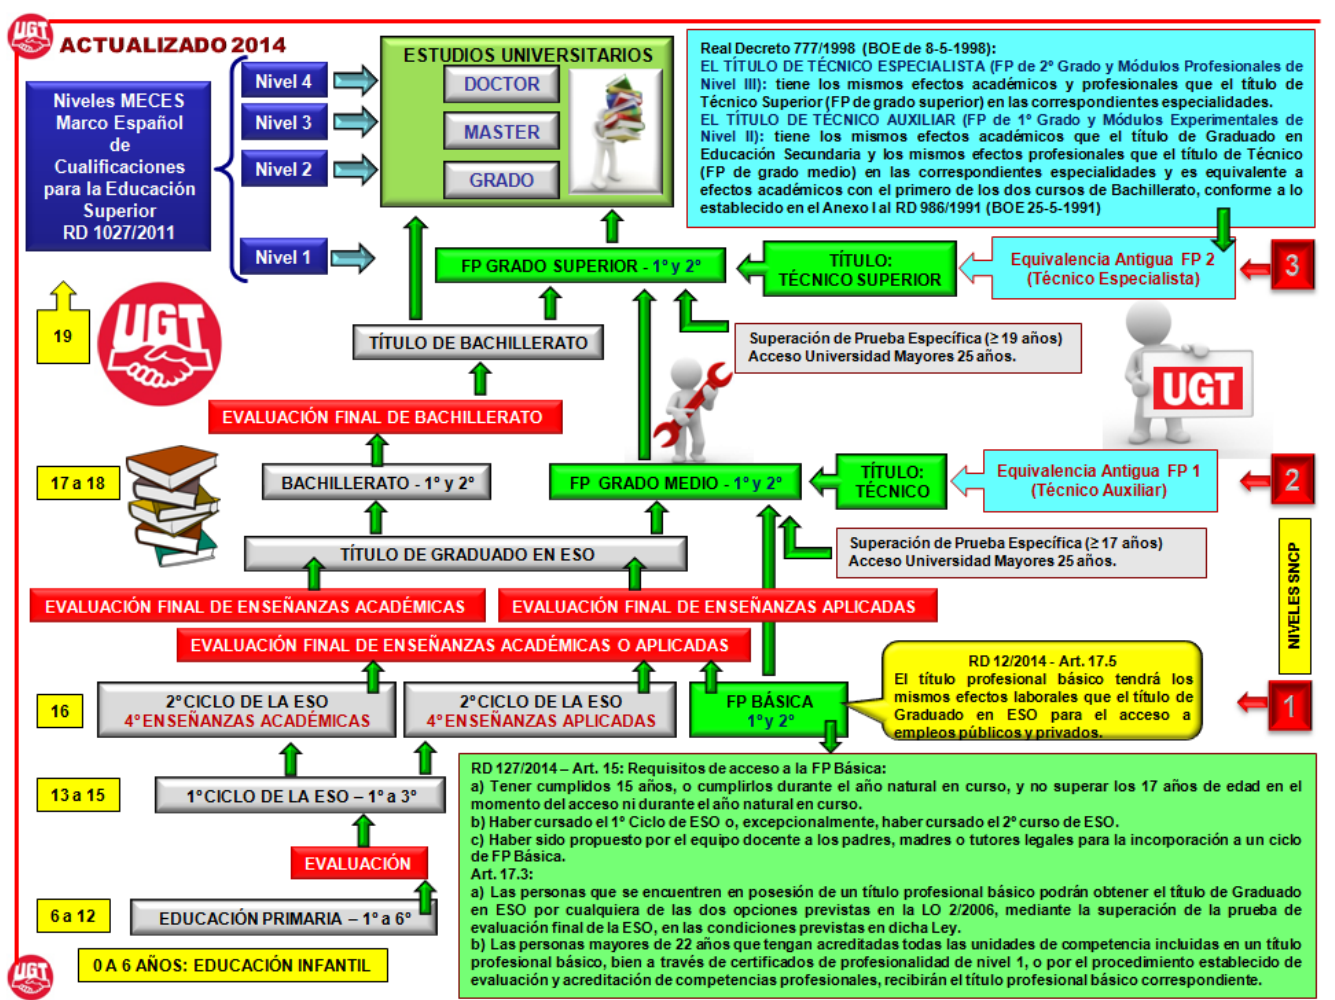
UGT ACTUALIZADO 2014

Niveles MECES Marco Español de Cualificaciones para la Educación Superior RD 1027/2011

Nivel 4
Nivel 3
Nivel 2
Nivel 1

ESTUDIOS UNIVERSITARIOS
DOCTOR
MASTER
GRADO

Real Decreto 777/1998 (BOE de 8-5-1998):
EL TÍTULO DE TÉCNICO ESPECIALISTA (FP de 2º Grado y Módulos Profesionales de Nivel III): tiene los mismos efectos académicos y profesionales que el título de Técnico Superior (FP de grado superior) en las correspondientes especialidades.
EL TÍTULO DE TÉCNICO AUXILIAR (FP de 1º Grado y Módulos Experimentales de Nivel II): tiene los mismos efectos académicos que el título de Graduado en Educación Secundaria y los mismos efectos profesionales que el título de Técnico (FP de grado medio) en las correspondientes especialidades y es equivalente a efectos académicos con el primero de los dos cursos de Bachillerato, conforme a lo establecido en el Anexo I al RD 986/1991 (BOE 25-5-1991)

FP GRADO SUPERIOR - 1º y 2º
TÍTULO: TÉCNICO SUPERIOR
Equivalencia Antigua FP 2 (Técnico Especialista)
3

19
UGT

TÍTULO DE BACHILLERATO
Superación de Prueba Específica (≥19 años) Acceso Universidad Mayores 25 años.
UGT

EVALUACIÓN FINAL DE BACHILLERATO

17 a 18
BACHILLERATO - 1º y 2º
FP GRADO MEDIO - 1º y 2º
TÍTULO: TÉCNICO
Equivalencia Antigua FP 1 (Técnico Auxiliar)
2

TÍTULO DE GRADUADO EN ESO
Superación de Prueba Específica (≥17 años) Acceso Universidad Mayores 25 años.
NIVELES SNCP

EVALUACIÓN FINAL DE ENSEÑANZAS ACADÉMICAS
EVALUACIÓN FINAL DE ENSEÑANZAS APLICADAS
EVALUACIÓN FINAL DE ENSEÑANZAS ACADÉMICAS O APLICADAS

RD 12/2014 - Art. 17.5
El título profesional básico tendrá los mismos efectos laborales que el título de Graduado en ESO para el acceso a empleos públicos y privados.

16
2º CICLO DE LA ESO 4º ENSEÑANZAS ACADÉMICAS
2º CICLO DE LA ESO 4º ENSEÑANZAS APLICADAS
FP BÁSICA 1º y 2º
1

13 a 15
1º CICLO DE LA ESO – 1º a 3º
EVALUACIÓN
6 a 12
EDUCACIÓN PRIMARIA – 1º a 6º
0 A 6 AÑOS: EDUCACIÓN INFANTIL
UGT

RD 127/2014 – Art. 15: Requisitos de acceso a la FP Básica:
a) Tener cumplidos 15 años, o cumplirlos durante el año natural en curso, y no superar los 17 años de edad en el momento del acceso ni durante el año natural en curso.
b) Haber cursado el 1º Ciclo de ESO o, excepcionalmente, haber cursado el 2º curso de ESO.
c) Haber sido propuesto por el equipo docente a los padres, madres o tutores legales para la incorporación a un ciclo de FP Básica.
Art. 17.3:
a) Las personas que se encuentren en posesión de un título profesional básico podrán obtener el título de Graduado en ESO por cualquiera de las dos opciones previstas en la LO 2/2006, mediante la superación de la prueba de evaluación final de la ESO, en las condiciones previstas en dicha Ley.
b) Las personas mayores de 22 años que tengan acreditadas todas las unidades de competencia incluidas en un título profesional básico, bien a través de certificados de profesionalidad de nivel 1, o por el procedimiento establecido de evaluación y acreditación de competencias profesionales, recibirán el título profesional básico correspondiente.